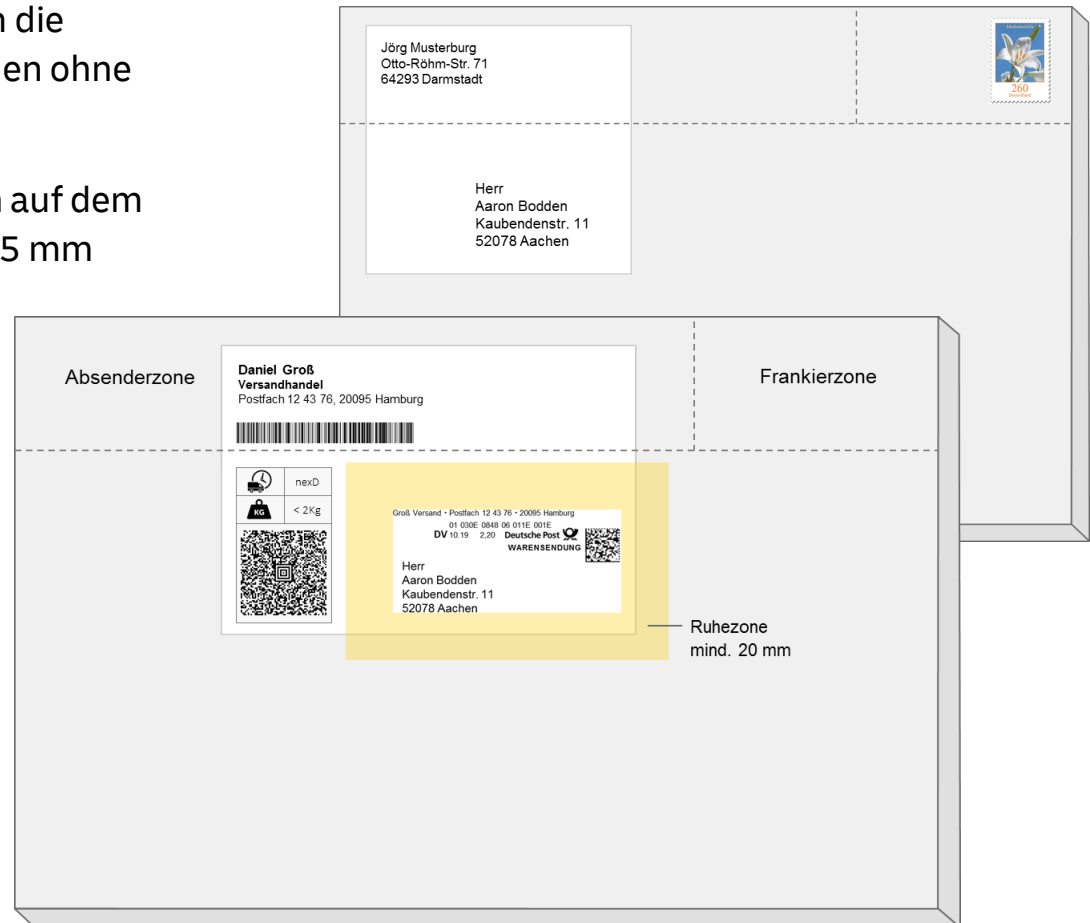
n die
en ohne

n auf dem
5 mm

Jörg Musterburg
Otto-Röhm-Str. 71
64293 Darmstadt

Herr
Aaron Bodden
Kaubendenstr. 11
52078 Aachen

260

Absenderzone

Daniel Groß
Versandhandel
Postfach 12 43 76, 20095 Hamburg

Frankierzone

nexD

KG

< 2Kg

Groß Versand • Postfach 12 43 76 • 20095 Hamburg
01 030E 0848 06 011E 001E
DV 10.19 2,20 Deutsche Post
WARENSENDUNG

Herr
Aaron Bodden
Kaubendenstr. 11
52078 Aachen

Ruhezone
mind. 20 mm